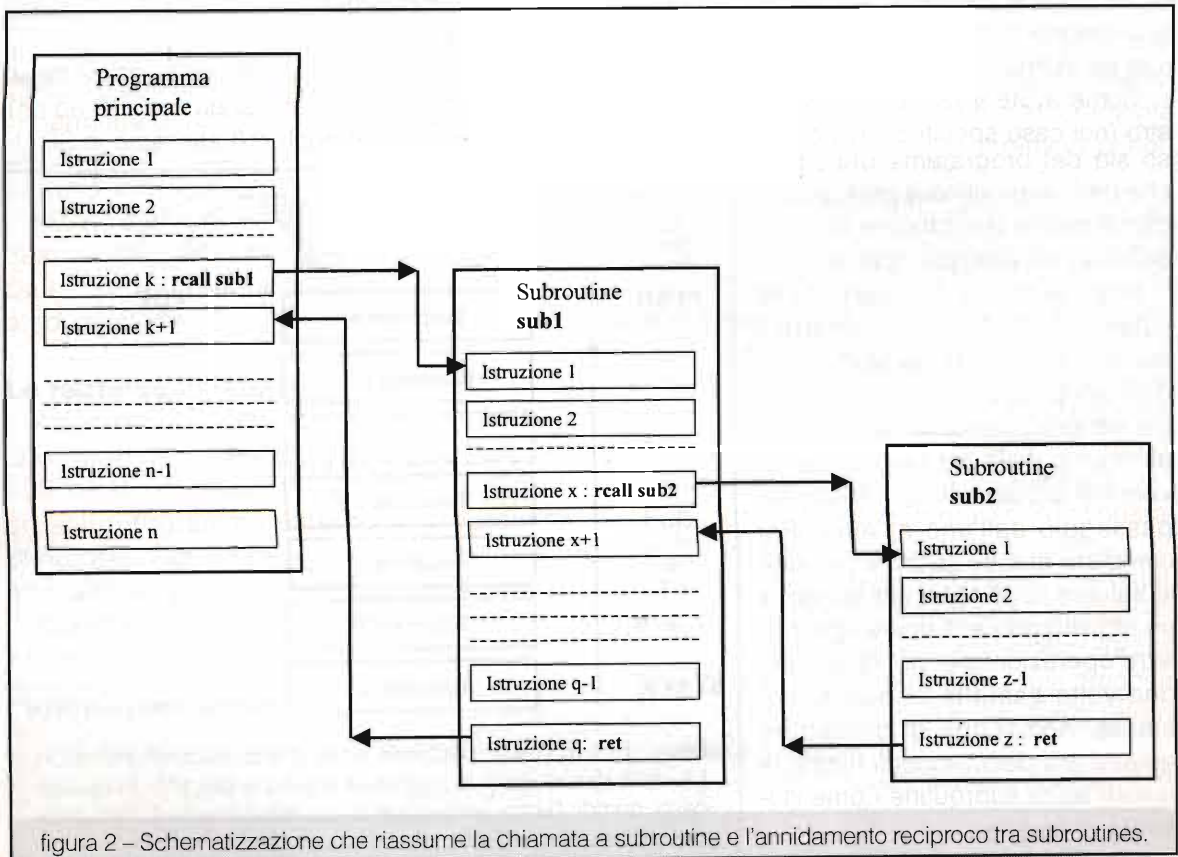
Programma principale

Istruzione 1

Istruzione 2

Istruzione k : **rcall sub1**

Istruzione k+1

Istruzione n-1

Istruzione n

Subroutine **sub1**

Istruzione 1

Istruzione 2

Istruzione x : **rcall sub2**

Istruzione x+1

Istruzione q-1

Istruzione q: **ret**

Subroutine **sub2**

Istruzione 1

Istruzione 2

Istruzione z-1

Istruzione z : **ret**

figura 2 – Schematizzazione che riassume la chiamata a subroutine e l'annidamento reciproco tra subroutines.